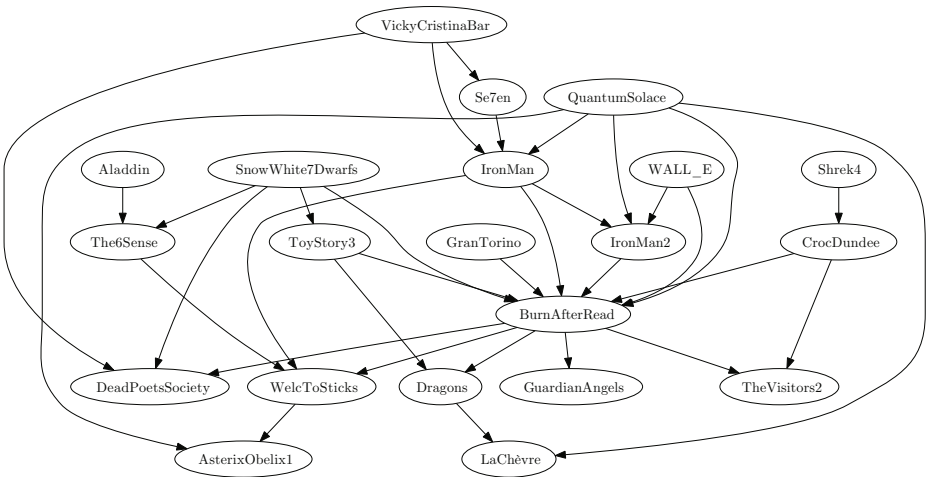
VickyCristinaBar

Se7en

QuantumSolace

Aladdin

SnowWhite7Dwarfs

IronMan

WALL_E

Shrek4

The6Sense

ToyStory3

GranTorino

IronMan2

CrocDundee

BurnAfterRead

DeadPoetsSociety

WelcToSticks

Dragons

GuardianAngels

TheVisitors2

AsterixObelix1

LaChèvre